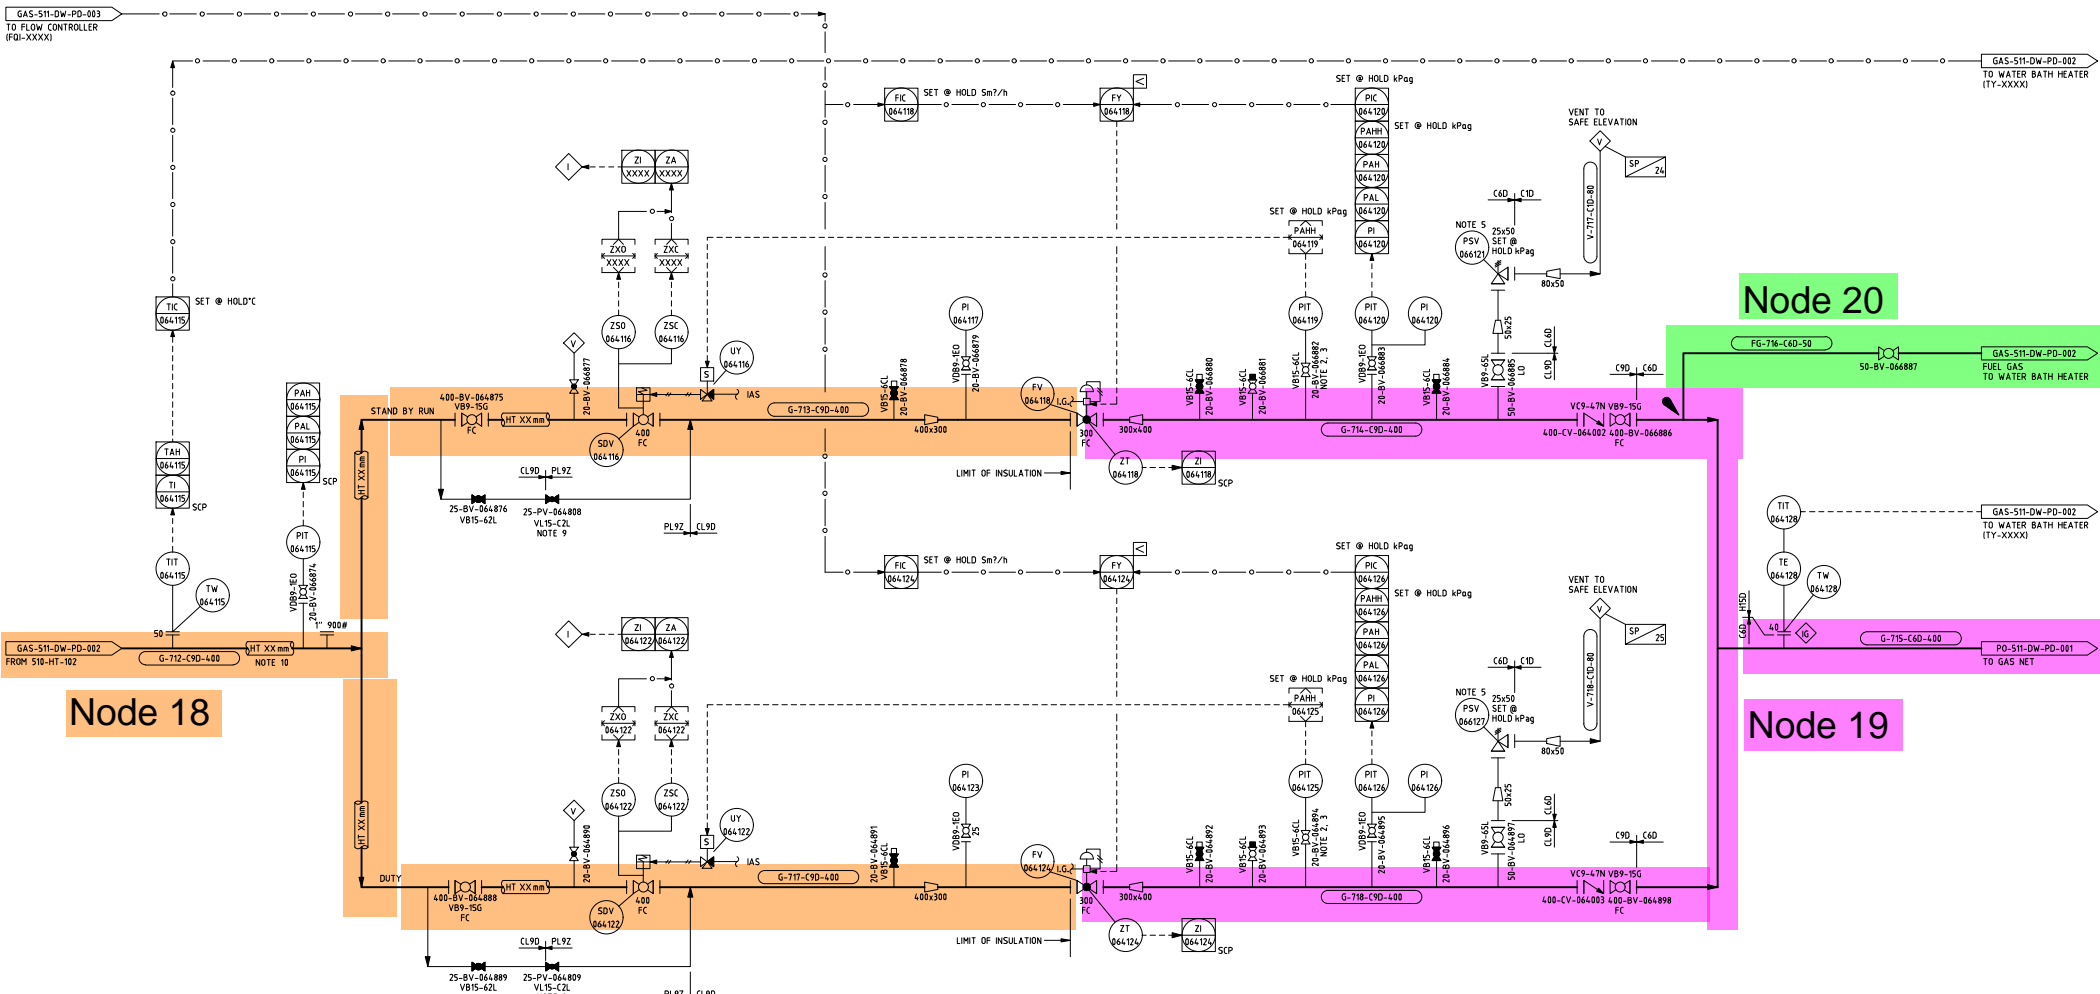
GAS-511-DW-PD-003
TO FLOW CONTROLLER (FQI-XXXX)

GAS-511-DW-PD-002
TO WATER BATH HEATER (TY-XXXX)

FIC 064118 SET @ HOLD Sm?/h
FY 064118
SET @ HOLD kPag
PIC 064120
PAHH 064120
PAH 064120
PAL 064120
PI 064120
SET @ HOLD kPag

VENT TO SAFE ELEVATION
SP 24
V-717-C1D-80
C6D C1D
NOTE 5
PSV 066121
25x50
SET @ HOLD kPag
80x50
50x25

Node 20

FG-716-C6D-50
50-BV-066887
GAS-511-DW-PD-002
FUEL GAS TO WATER BATH HEATER

ZI XXXX
ZA XXXX
ZXO XXXX
ZXC XXXX
ZSO 064116
ZSC 064116
UY 064116
IAS
SDV 064116
400 FC

SET @ HOLD kPag
PAHH 064119
PIT 064119
PIT 064120
PI 064120
PI 064117

TIC 064115 SET @ HOLD°C
PAH 064115
PAL 064115
PI 064115
SCP
TAH 064115
TI 064115
SCP
PIT 064115
TIT 064115
TW 064115

STAND BY RUN
400-BV-064875
VB9-15G
FC
HT XX mm
20-BV-066877
G-713-C9D-400
VB15-6CL
20-BV-066878
VDB9-1EO
20-BV-066879
400x300
FV 064118
I.G.
300 FC
300x400
VB15-6CL 20-BV-066880
VB15-6CL 20-BV-066881
VB15-6CL 20-BV-066882 NOTE 2, 3
VDB9-1EO 20-BV-066883
VB15-6CL 20-BV-066884
VB9-65L 50-BV-066885 LO
CL9D CL6D
C9D C6D
G-714-C9D-400
VC9-47N VB9-15G
400-CV-064002 400-BV-066886
FC

ZT 064118
ZI 064118
SCP
LIMIT OF INSULATION
CL9D PL9Z
25-BV-064876
VB15-62L
25-PV-064808
VL15-C2L
NOTE 9
PL9Z CL9D

HT XX mm
VDB9-1EO
20-BV-066874
1" 900#
50
GAS-511-DW-PD-002
FROM 510-HT-102
G-712-C9D-400
HT XX mm
NOTE 10

Node 18

FIC 064124 SET @ HOLD Sm?/h
FY 064124
SET @ HOLD kPag
PIC 064126
PAHH 064126
PAH 064126
PAL 064126
PI 064126
SET @ HOLD kPag

TIT 064128
GAS-511-DW-PD-002
TO WATER BATH HEATER (TY-XXXX)
TE 064128
TW 064128
H15D
C6D
40
IG
G-715-C6D-400
PO-511-DW-PD-001
TO GAS NET

VENT TO SAFE ELEVATION
SP 25
V-718-C1D-80
C6D C1D
NOTE 5
PSV 066127
25x50
SET @ HOLD kPag
80x50
50x25

Node 19

ZI 064122
ZA 064122
ZXO 064122
ZXC 064122
ZSO 064122
ZSC 064122
UY 064122
IAS
SDV 064122
400 FC

SET @ HOLD kPag
PAHH 064125
PIT 064125
PIT 064126
PI 064126
PI 064123

HT XX mm
DUTY
400-BV-064888
VB9-15G
FC
HT XX mm
20-BV-064890
G-717-C9D-400
20-BV-064891
VB15-6CL
VDB9-1EO
25
400x300
FV 064124
I.G.
300 FC
300x400
VB15-6CL 20-BV-064892
VB15-6CL 20-BV-064893
VB15-6CL 20-BV-064894 NOTE 2, 3
VDB9-1EO 20-BV-064895
VB15-6CL 20-BV-064896
VB9-65L 50-BV-064897 LO
CL9D CL6D
C9D C6D
G-718-C9D-400
VC9-47N VB9-15G
400-CV-064003 400-BV-064898
FC

ZT 064124
ZI 064124
SCP
LIMIT OF INSULATION
CL9D PL9Z
25-BV-064889
VB15-62L
25-PV-064809
VL15-C2L
PL9Z CL9D